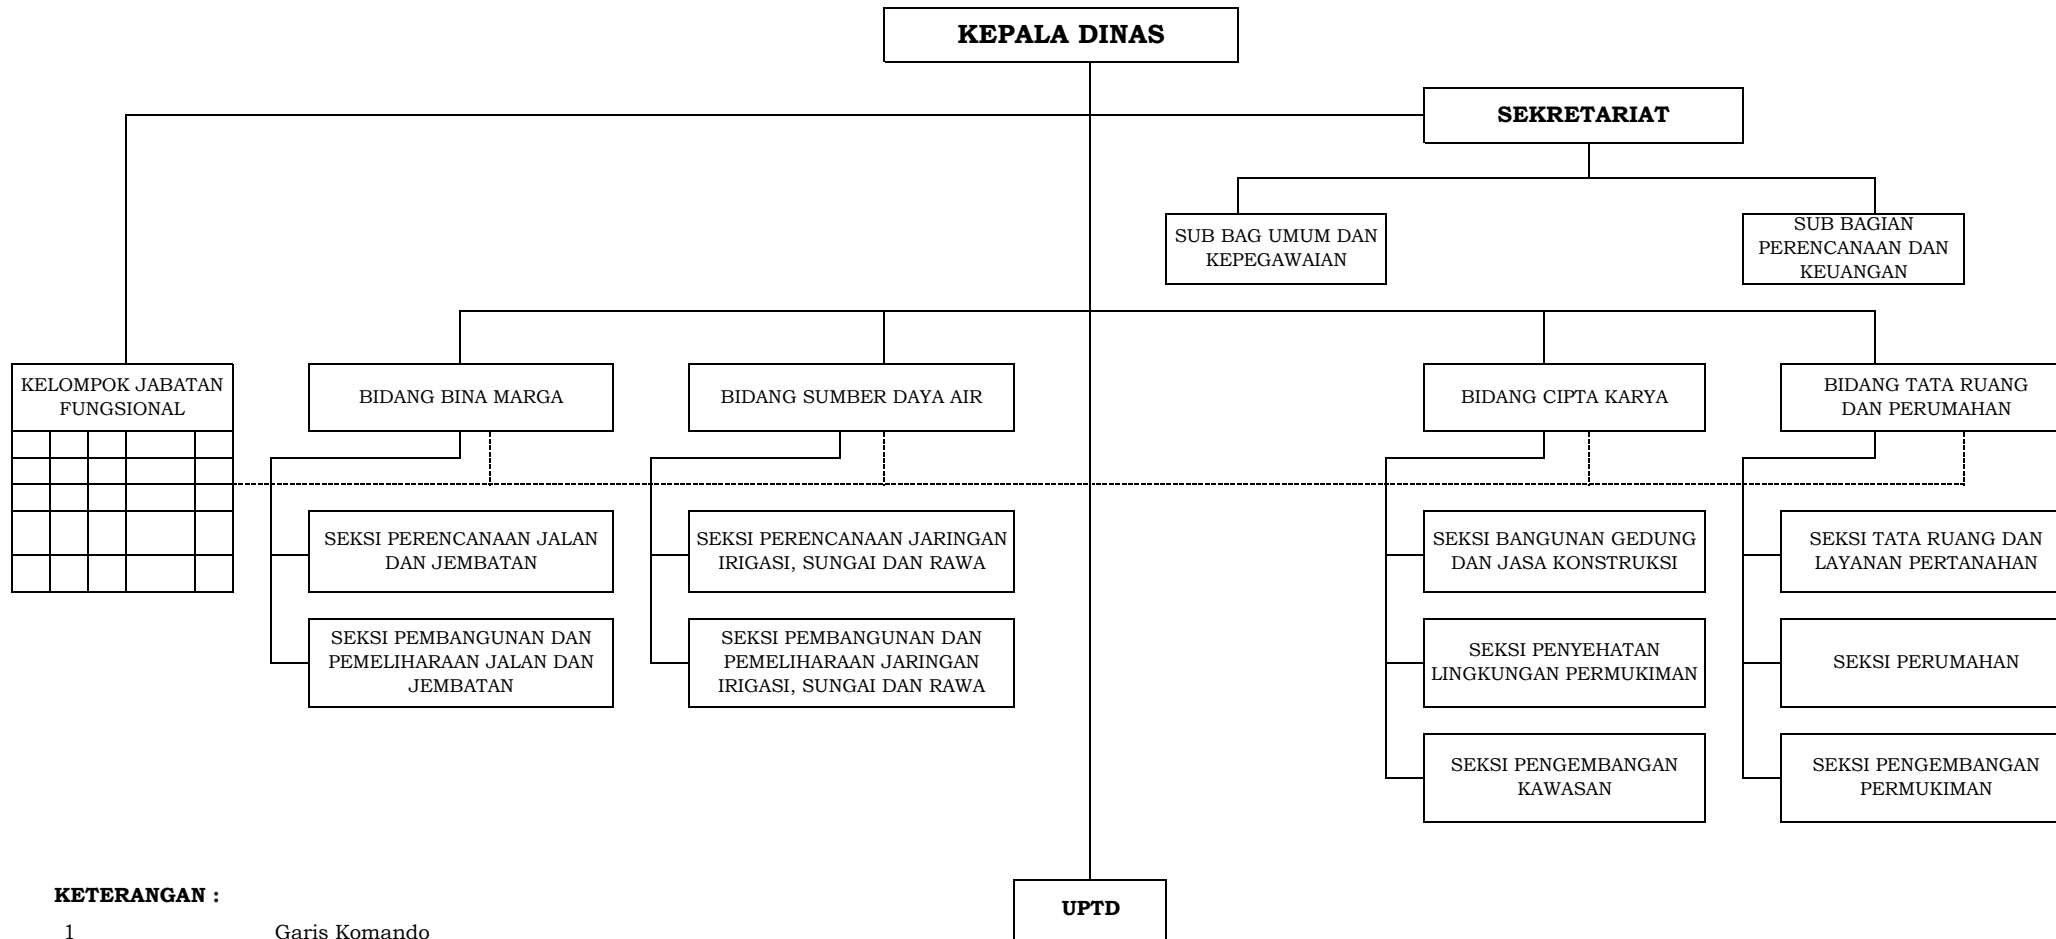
KEPALA DINAS

SEKRETARIAT

SUB BAG UMUM DAN KEPEGAWAIAN

SUB BAGIAN PERENCANAAN DAN KEUANGAN

KELOMPOK JABATAN FUNGSIONAL

BIDANG BINA MARGA

BIDANG SUMBER DAYA AIR

BIDANG CIPTA KARYA

BIDANG TATA RUANG DAN PERUMAHAN

SEKSI PERENCANAAN JALAN DAN JEMBATAN

SEKSI PEMBANGUNAN DAN PEMELIHARAAN JALAN DAN JEMBATAN

SEKSI PERENCANAAN JARINGAN IRIGASI, SUNGAI DAN RAWA

SEKSI PEMBANGUNAN DAN PEMELIHARAAN JARINGAN IRIGASI, SUNGAI DAN RAWA

SEKSI BANGUNAN GEDUNG DAN JASA KONSTRUKSI

SEKSI PENYEHATAN LINGKUNGAN PERMUKIMAN

SEKSI PENGEMBANGAN KAWASAN

SEKSI TATA RUANG DAN LAYANAN PERTANAHAN

SEKSI PERUMAHAN

SEKSI PENGEMBANGAN PERMUKIMAN

UPTD

KETERANGAN :

1 Garis Komando